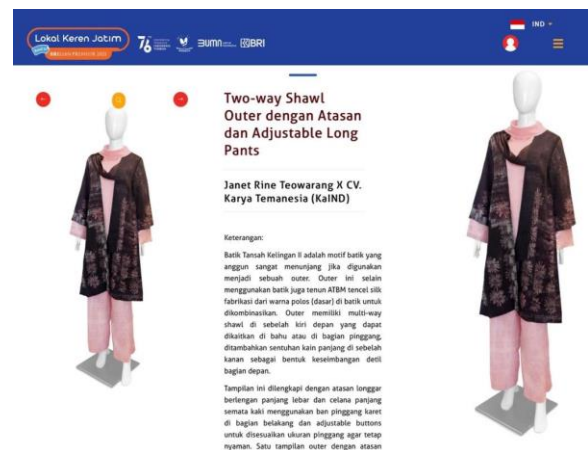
Lokal Keren Jatim

76

BUMN

BRI

IND

Two-way Shawl Outer dengan Atasan dan Adjustable Long Pants

Janet Rine Teowarang X CV. Karya Temanesia (KaIND)

Keterangan:

Batik Tansah Kelingan II adalah motif batik yang anggun sangat menunjang jika digunakan menjadi sebuah outer. Outer ini selain menggunakan batik juga tenun ATBM tencel silk fabrikasi dari warna polos (dasar) di batik untuk dikombinasikan. Outer memiliki multi-way shawl di sebelah kiri depan yang dapat dikaitkan di bahu atau di bagian pinggang, ditambahkan sentuhan kain panjang di sebelah kanan sebagai bentuk keseimbangan detil bagian depan.

Tampilan ini dilengkapi dengan atasan longgar berlengan panjang lebar dan celana panjang semata kaki menggunakan ban pinggang karet di bagian belakang dan adjustable buttons untuk disesuaikan ukuran pinggang agar tetap nyaman. Satu tampilan outer dengan atasan